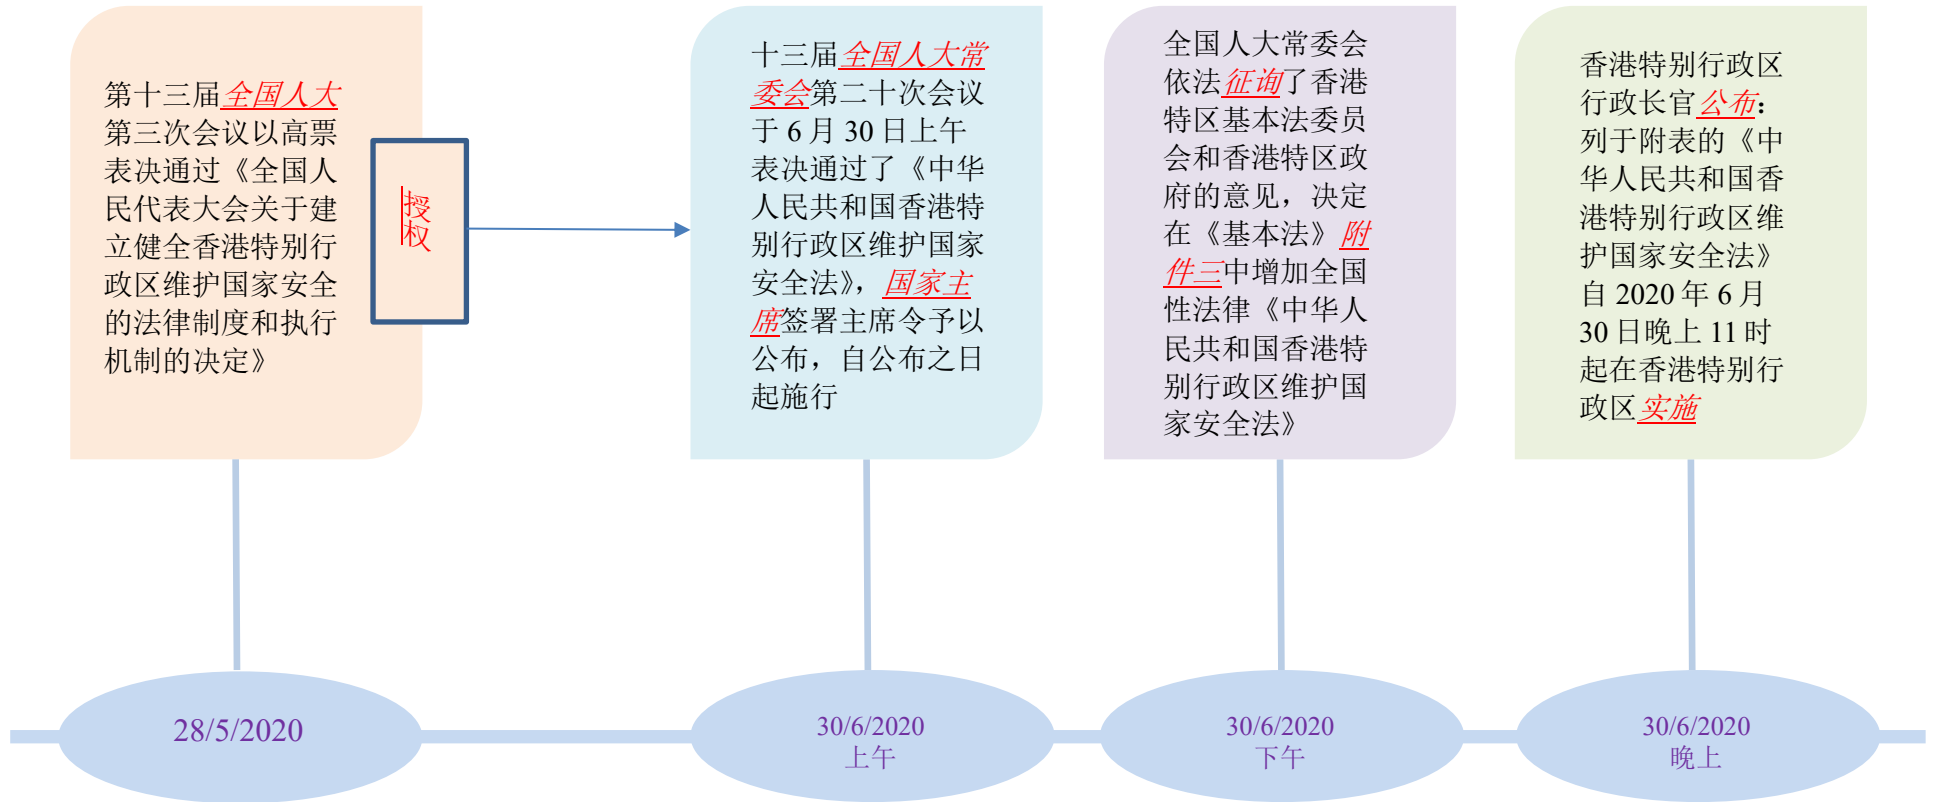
第十三届全国人大第三次会议以高票表决通过《全国人民代表大会关于建立健全香港特别行政区维护国家安全的法律制度和执行机制的决定》

授权

十三届全国人大常委会第二十次会议于 6 月 30 日上午表决通过了《中华人民共和国香港特别行政区维护国家安全法》，国家主席签署主席令予以公布，自公布之日起施行

全国人大常委会依法征询了香港特区基本法委员会和香港特区政府的意见，决定在《基本法》附件三中增加全国性法律《中华人民共和国香港特别行政区维护国家安全法》

香港特别行政区行政长官公布：列于附表的《中华人民共和国香港特别行政区维护国家安全法》自 2020 年 6 月 30 日晚上 11 时起在香港特别行政区实施

28/5/2020

30/6/2020
上午

30/6/2020
下午

30/6/2020
晚上